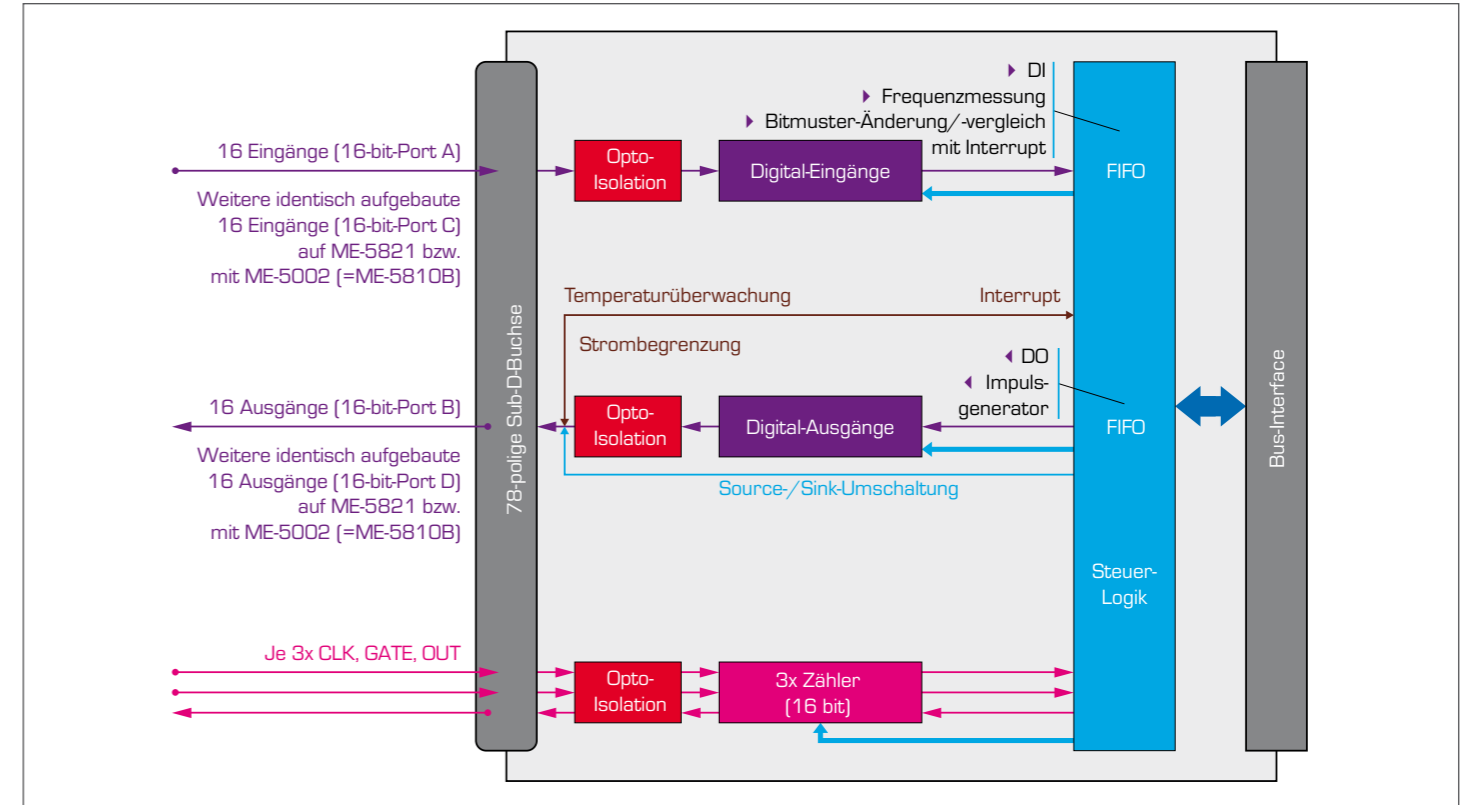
16 Eingänge (16-bit-Port A)

Weitere identisch aufgebaute 16 Eingänge (16-bit-Port C) auf ME-5821 bzw. mit ME-5002 (=ME-5810B)

78-polige Sub-D-Buchse

Opto-Isolation

Digital-Eingänge

DI
Frequenzmessung
Bitmuster-Änderung/-vergleich mit Interrupt

FIFO

Temperaturüberwachung

Interrupt

Strombegrenzung

DO
Impulsgenerator

16 Ausgänge (16-bit-Port B)

Opto-Isolation

Digital-Ausgänge

FIFO

Bus-Interface

Weitere identisch aufgebaute 16 Ausgänge (16-bit-Port D) auf ME-5821 bzw. mit ME-5002 (=ME-5810B)

Source-/Sink-Umschaltung

Steuer-Logik

Je 3x CLK, GATE, OUT

Opto-Isolation

3x Zähler (16 bit)